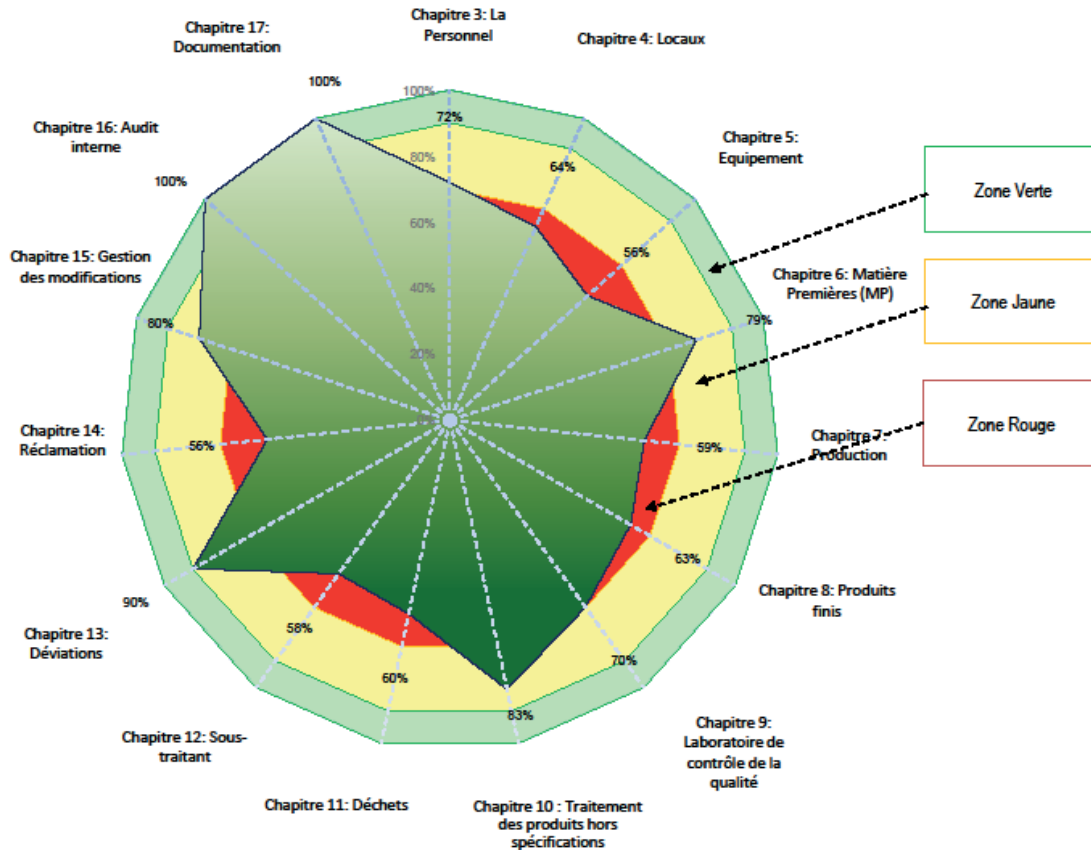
Chapitre 3: La Personnel

Chapitre 4: Locaux

Chapitre 17: Documentation

100%

100%

72%

80%

64%

60%

56%

40%

20%

Chapitre 5: Equipement

Chapitre 16: Audit interne

100%

Chapitre 15: Gestion des modifications

Chapitre 6: Matière Premières (MP)

79%

80%

Chapitre 14: Réclamation

56%

59%

Chapitre 7 : Production

63%

Chapitre 8: Produits finis

90%

Chapitre 13: Déviations

58%

70%

60%

83%

Chapitre 12: Sous-traitant

Chapitre 9: Laboratoire de contrôle de la qualité

Chapitre 11: Déchets

Chapitre 10 : Traitement des produits hors spécifications

Zone Verte

Zone Jaune

Zone Rouge